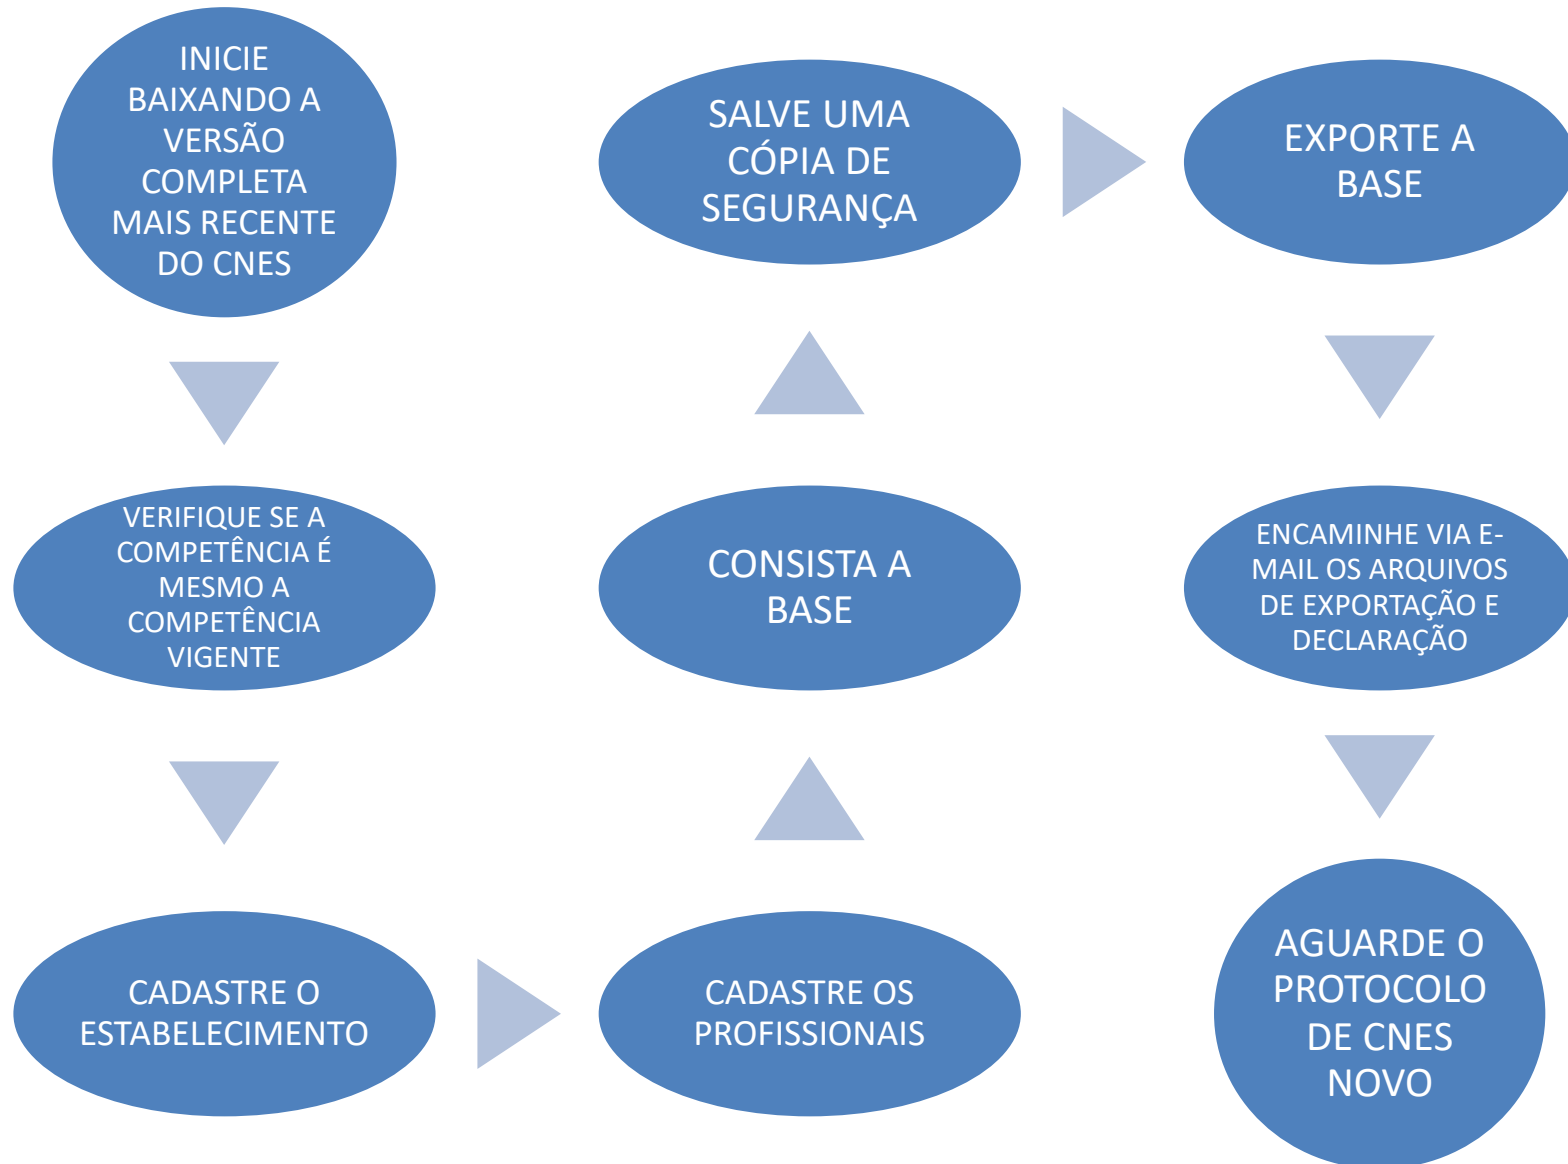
INICIE BAIXANDO A VERSÃO COMPLETA MAIS RECENTE DO CNES

VERIFIQUE SE A COMPETÊNCIA É MESMO A COMPETÊNCIA VIGENTE

CADASTRE O ESTABELECIMENTO

CADASTRE OS PROFISSIONAIS

CONSISTA A BASE

SALVE UMA CÓPIA DE SEGURANÇA

EXPORTE A BASE

ENCAMINHE VIA E-MAIL OS ARQUIVOS DE EXPORTAÇÃO E DECLARAÇÃO

AGUARDE O PROTOCOLO DE CNES NOVO